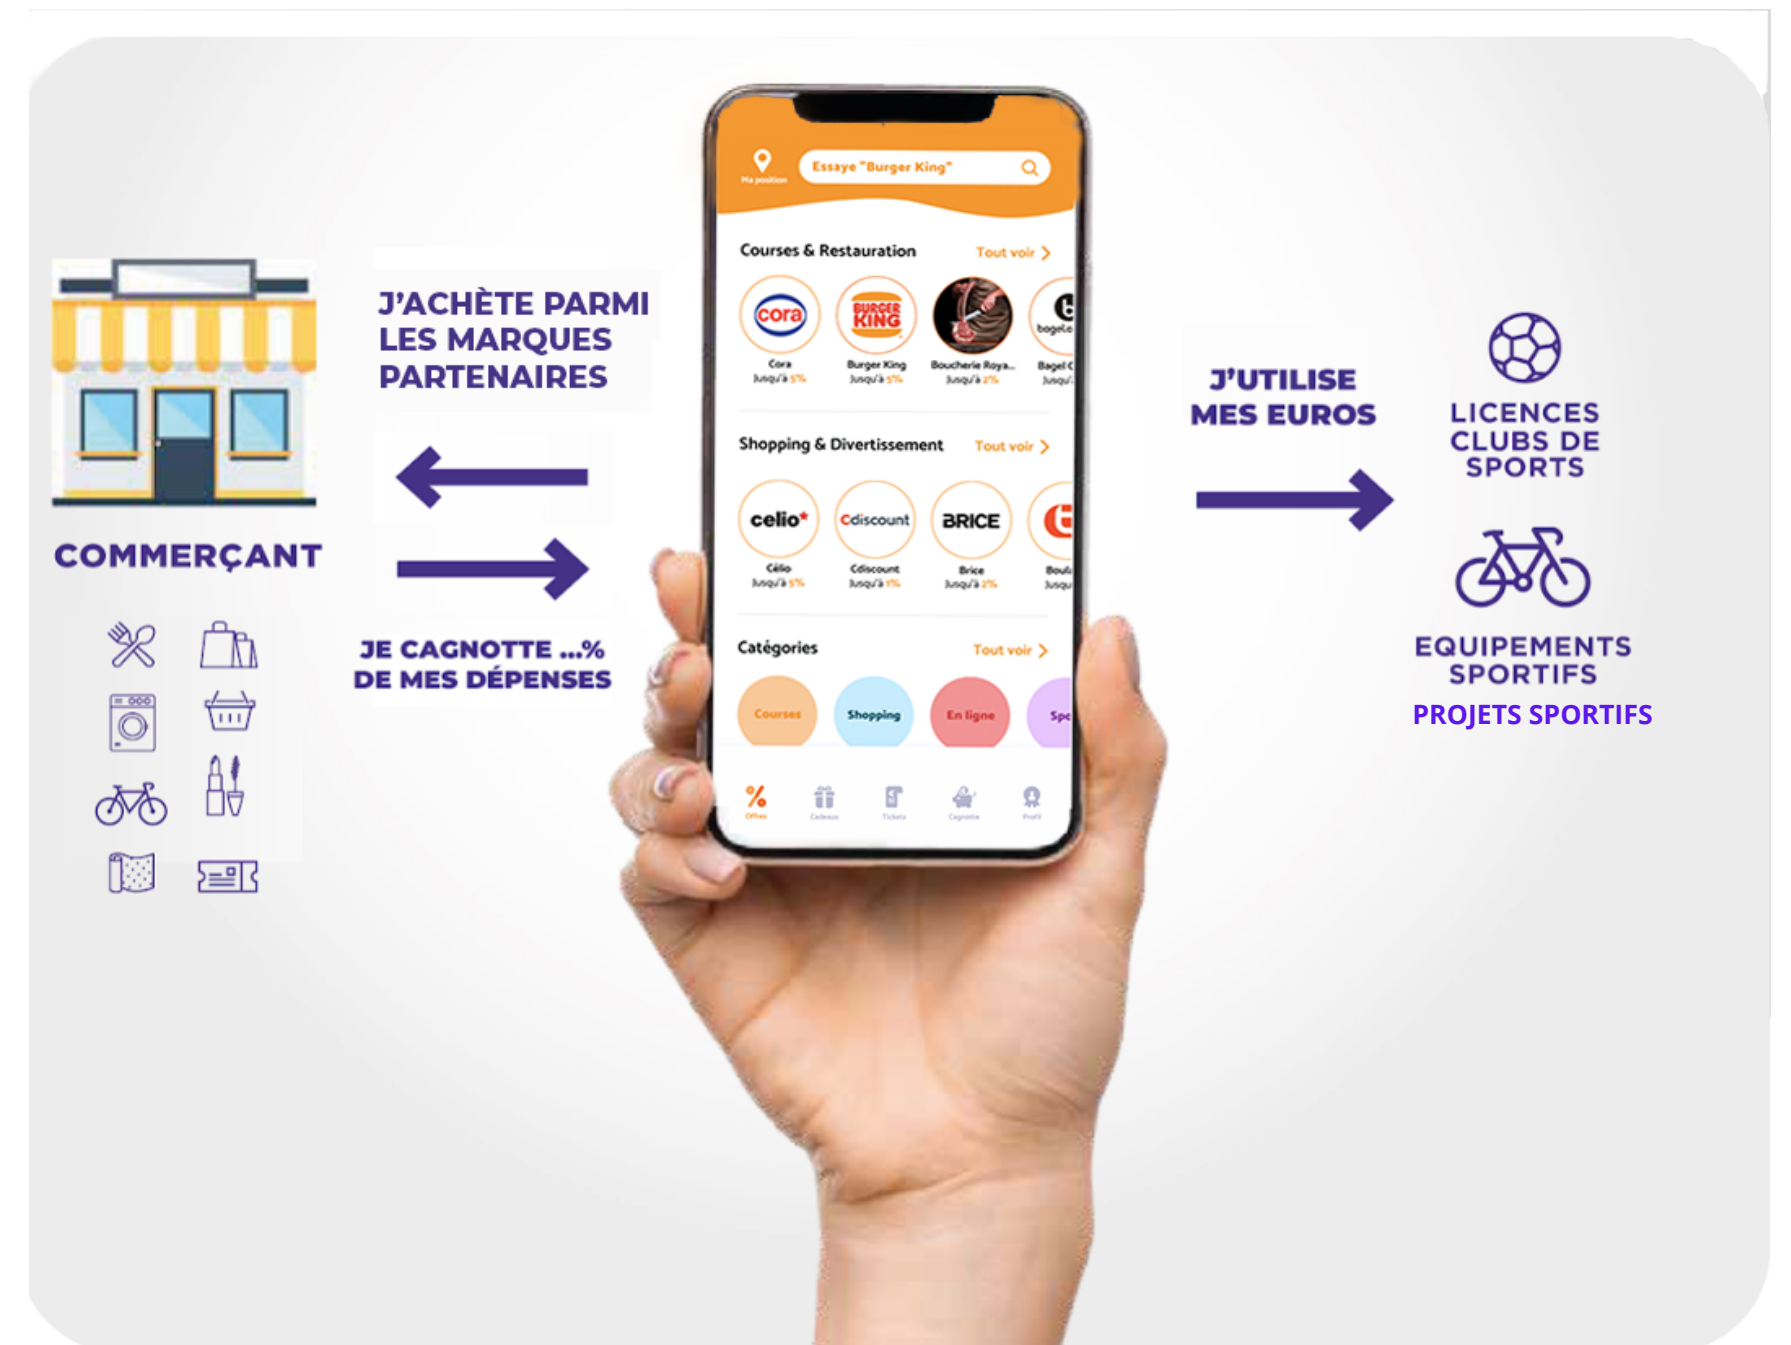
COMMERÇANT

J'ACHÈTE PARMI LES MARQUES PARTENAIRES

JE CAGNOTTE ...% DE MES DÉPENSES

Ma position

Essaye "Burger King"

Courses & Restauration

Tout voir >

cora

Cora
Jusqu'à 5%

BURGER KING

Burger King
Jusqu'à 5%

Boucherie Roya...
Jusqu'à 2%

bagelc

Bagel C
Jusqu'

Shopping & Divertissement

Tout voir >

celio*

Célio
Jusqu'à 5%

Cdiscount

Cdiscount
Jusqu'à 1%

BRICE

Brice
Jusqu'à 2%

Boul
Jusqu

Catégories

Tout voir >

Courses

Shopping

En ligne

Spo

Offres

Cadeaux

Tickets

Cagnotte

Profil

J'UTILISE MES EUROS

LICENCES CLUBS DE SPORTS

EQUIPEMENTS SPORTIFS

PROJETS SPORTIFS